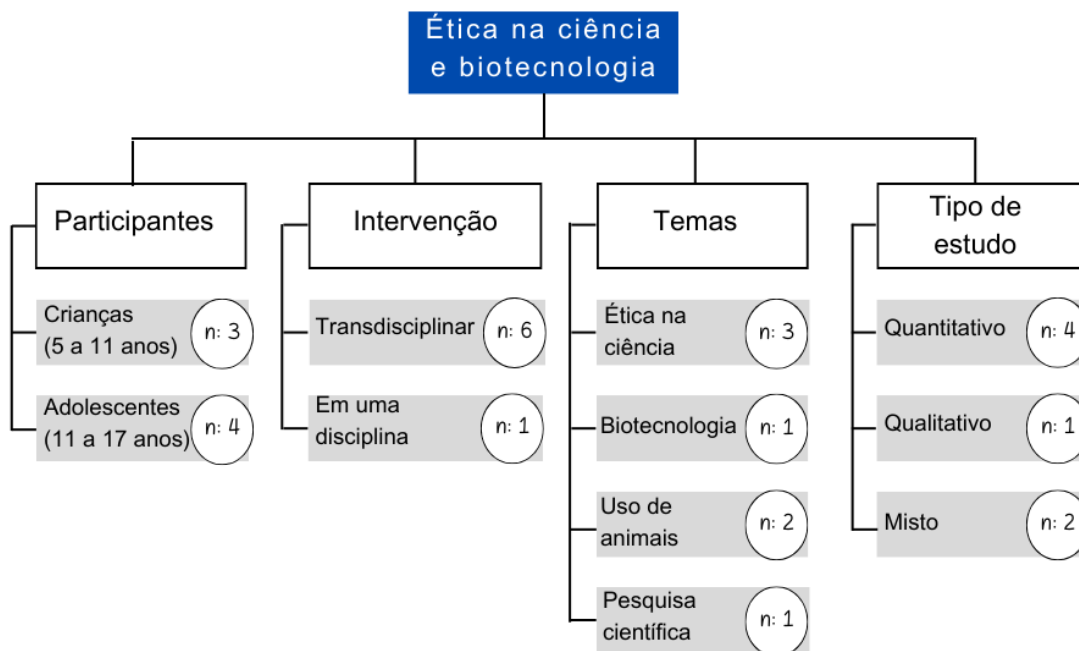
Ética na ciência e biotecnologia

Participantes

Crianças (5 a 11 anos) n: 3

Adolescentes (11 a 17 anos) n: 4

Intervenção

Transdisciplinar n: 6

Em uma disciplina n: 1

Temas

Ética na ciência n: 3

Biotecnologia n: 1

Uso de animais n: 2

Pesquisa científica n: 1

Tipo de estudo

Quantitativo n: 4

Qualitativo n: 1

Misto n: 2